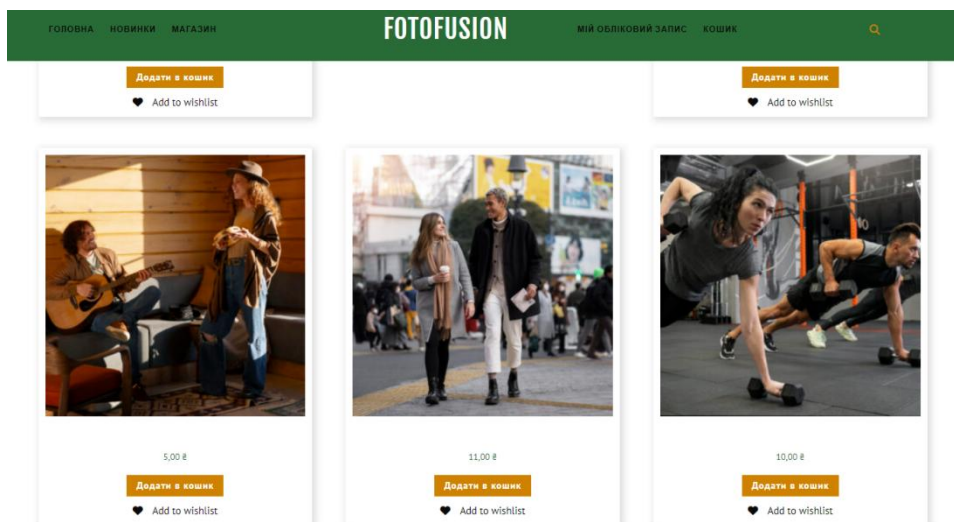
ГОЛОВНА НОВИНКИ МАГАЗИН

FOTOFUSION

МІЙ ОБЛІКОВИЙ ЗАПИС КОШИК

Додати в кошик
Add to wishlist

Додати в кошик
Add to wishlist

5,00 ₴
Додати в кошик
Add to wishlist

11,00 ₴
Додати в кошик
Add to wishlist

10,00 ₴
Додати в кошик
Add to wishlist